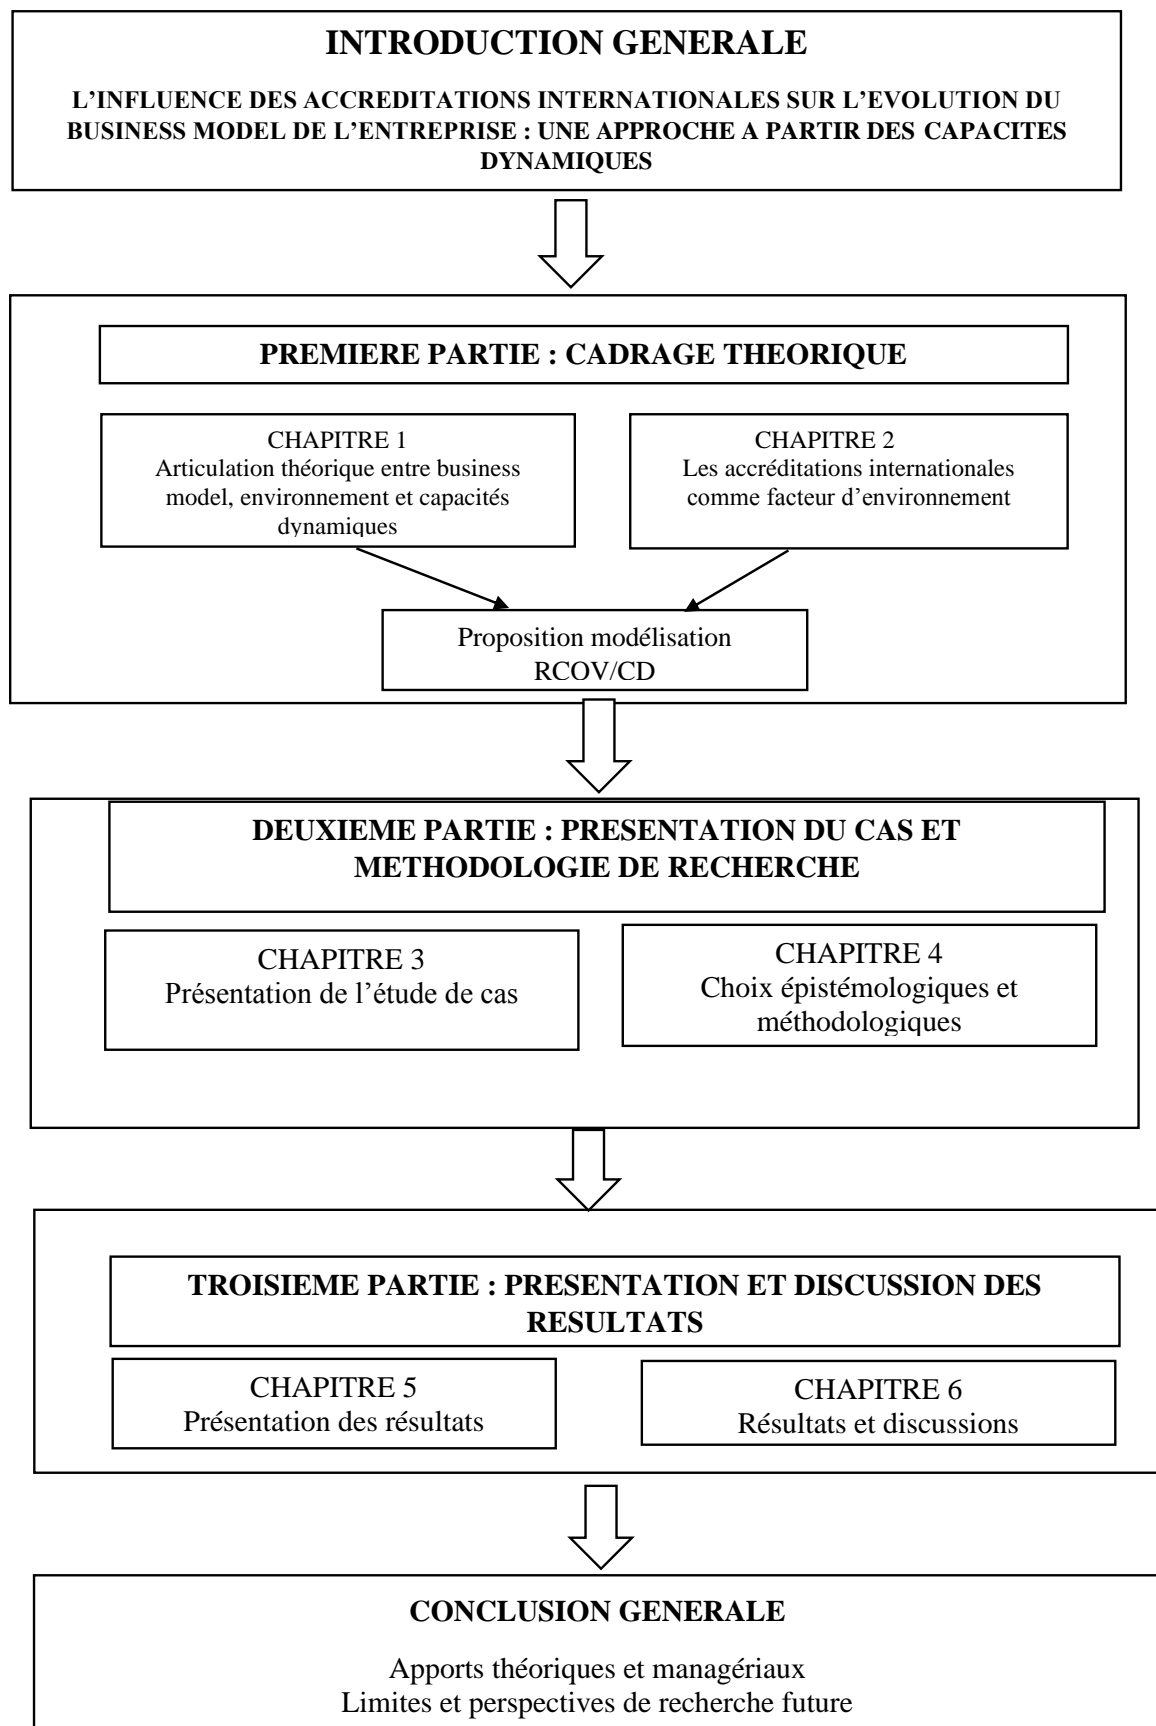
INTRODUCTION GENERALE

L'INFLUENCE DES ACCREDITATIONS INTERNATIONALES SUR L'EVOLUTION DU BUSINESS MODEL DE L'ENTREPRISE : UNE APPROCHE A PARTIR DES CAPACITES DYNAMIQUES

PREMIERE PARTIE : CADRAGE THEORIQUE

CHAPITRE 1
Articulation théorique entre business model, environnement et capacités dynamiques

CHAPITRE 2
Les accréditations internationales comme facteur d'environnement

Proposition modélisation RCOV/CD

DEUXIEME PARTIE : PRESENTATION DU CAS ET METHODOLOGIE DE RECHERCHE

CHAPITRE 3
Présentation de l'étude de cas

CHAPITRE 4
Choix épistémologiques et méthodologiques

TROISIEME PARTIE : PRESENTATION ET DISCUSSION DES RESULTATS

CHAPITRE 5
Présentation des résultats

CHAPITRE 6
Résultats et discussions

CONCLUSION GENERALE

Apports théoriques et managériaux
Limites et perspectives de recherche future